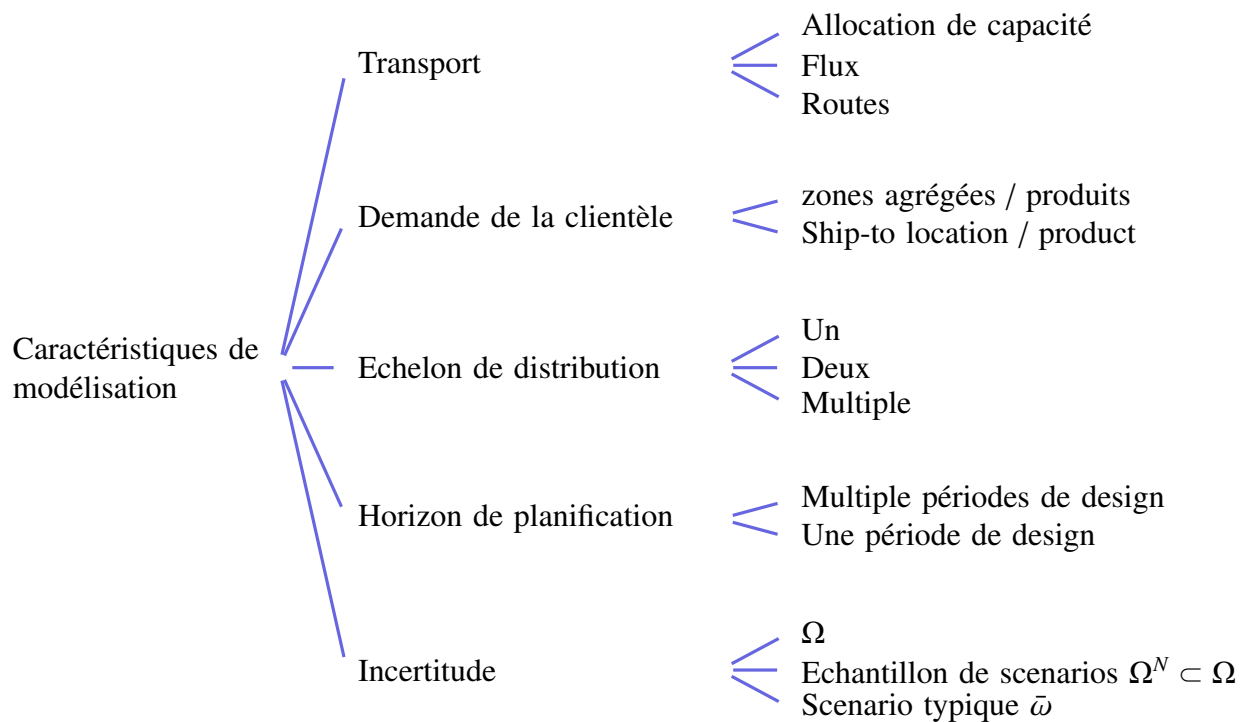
Caractéristiques de modélisation

Transport

Allocation de capacité
Flux
Routes

Demande de la clientèle

zones agrégées / produits
Ship-to location / product

Echelon de distribution

Un
Deux
Multiple

Horizon de planification

Multiple périodes de design
Une période de design

Incertitude

$\Omega$
Echantillon de scenarios $\Omega^N \subset \Omega$
Scenario typique $\bar{\omega}$